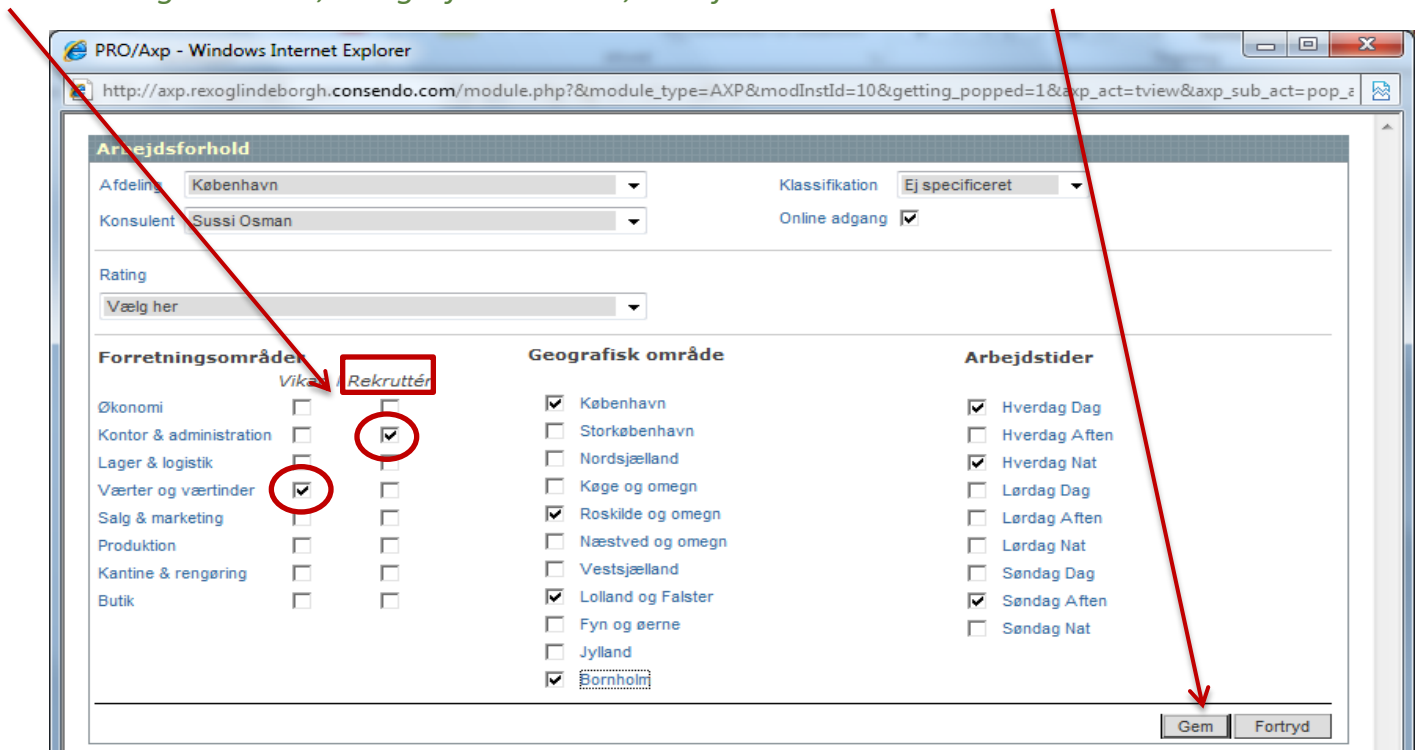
PRO/Axp - Windows Internet Explorer

http://axp.rexoglindeborgh.consendo.com/module.php?&module_type=AXP&modInstId=10&getting_popped=1&axp_act=tview&axp_sub_act=pop_a

Arbejdsforhold

Afdeling København

Konsulent Sussi Osman

Klassifikation Ej specificeret

Online adgang

Rating

Vælg her

Forretningsområder

Vikar Rekruttér

Økonomi

Kontor & administration

Lager & logistik

Værter og værtinder

Salg & marketing

Produktion

Kantine & rengøring

Butik

Geografisk område

København

Storkøbenhavn

Nordsjælland

Køge og omegn

Roskilde og omegn

Næstved og omegn

Vestsjælland

Lolland og Falster

Fyn og øerne

Jylland

Bornholm

Arbejdstider

Hverdag Dag

Hverdag Aften

Hverdag Nat

Lørdag Dag

Lørdag Aften

Lørdag Nat

Søndag Dag

Søndag Aften

Søndag Nat

Gem Fortryd